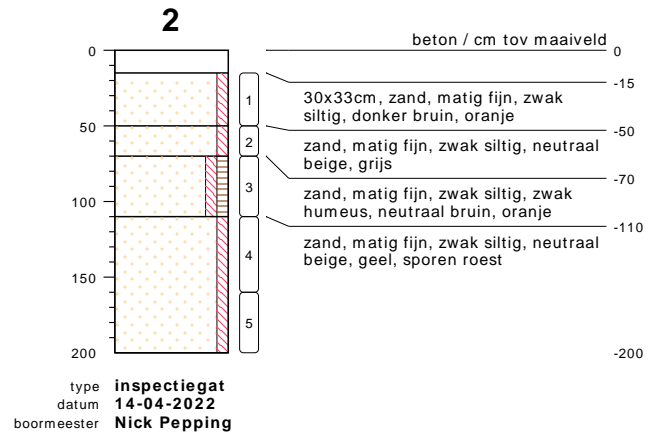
2

0
50
100
150
200

1
2
3
4
5

beton / cm tov maaiveld 0

-15
30x33cm, zand, matig fijn, zwak siltig, donker bruin, oranje

-50
zand, matig fijn, zwak siltig, neutraal beige, grijs

-70
zand, matig fijn, zwak siltig, zwak humeus, neutraal bruin, oranje

-110
zand, matig fijn, zwak siltig, neutraal beige, geel, sporen roest

-200

type **inspectiegat**
datum **14-04-2022**
boormeester **Nick Pepping**